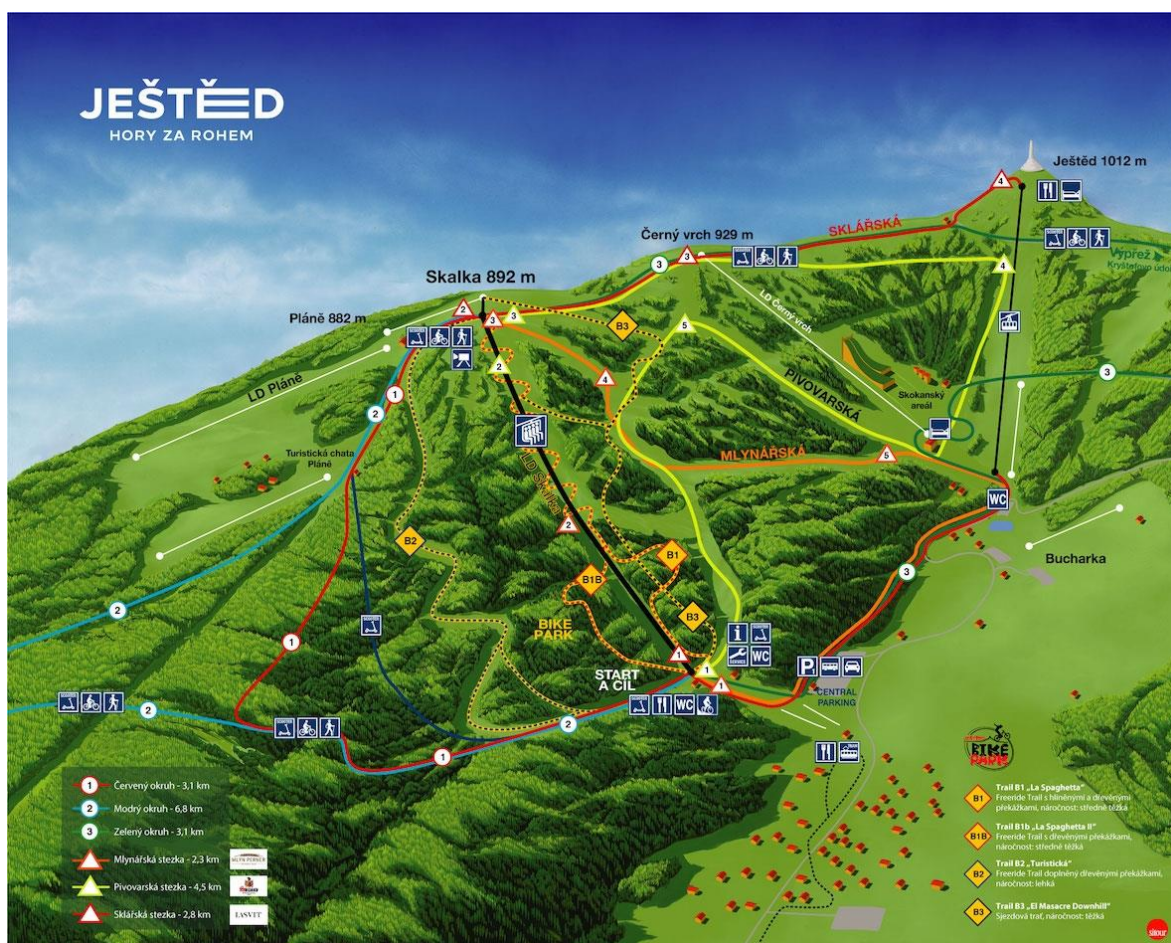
JEŠTĚD
HORY ZA ROHEM

Ještěd 1012 m

Černý vrch 929 m

SKLÁŘSKÁ

Výpřež
Kryštofovo údolí

Skalka 892 m

Pláně 882 m

LD Pláně

LD Černý vrch

PIVOVARSKÁ

Skokanský areál

MLYNÁŘSKÁ

Turistická chata Pláně

LD Skalka

B3

B2

B1

B1B

B3

BIKE PARK

START A CÍL

CENTRAL PARKING

WC

WC

Bucharka

1 2 3 4 5

BIKE PARK

1 Červený okruh - 3,1 km
2 Modrý okruh - 6,8 km
3 Zelený okruh - 3,1 km
Mlynářská stezka - 2,3 km
Pivovarská stezka - 4,5 km
Sklářská stezka - 2,8 km

LASVIT

B1 Trail B1 „La Spaghetta"
Freeride Trail s hliněnými a dřevěnými překážkami, náročnost: středně těžká

B1B Trail B1b „La Spaghetta II"
Freeride Trail s dřevěnými překážkami, náročnost: středně těžká

B2 Trail B2 „Turistická"
Freeride Trail doplněný dřevěnými překážkami, náročnost: lehká

B3 Trail B3 „El Masacre Downhill"
Sjezdová trať, náročnost: těžká